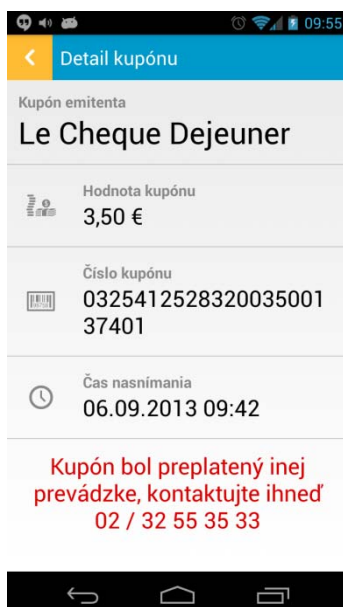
09:55

Detail kupónu

Kupón emitenta
Le Cheque Dejeuner

Hodnota kupónu
3,50 €

Číslo kupónu
032541252832003500137401

Čas nasnímania
06.09.2013 09:42

Kupón bol preplatený inej prevádzke, kontaktujte ihneď 02 / 32 55 35 33